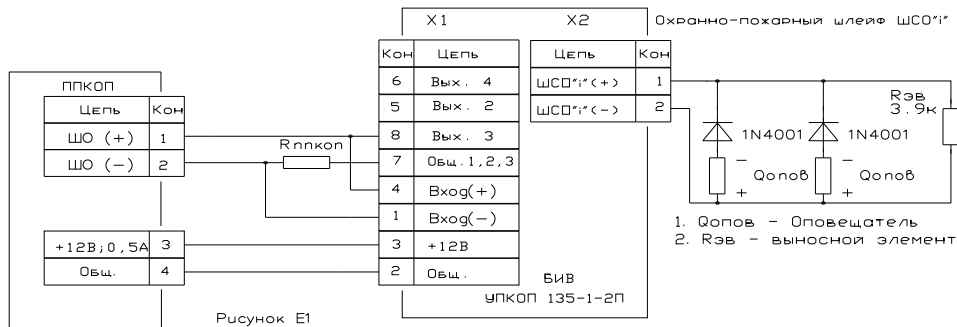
X1

X2

Охранно-пожарный шлейф ШСО"i"

ППКОП

| Цепь | Кон |
|---|---|
| ШО (+) | 1 |
| ШО (−) | 2 |

| +12В;0,5А | 3 |
|---|---|
| Общ. | 4 |

Rппкоп

| Кон | Цепь |
|---|---|
| 6 | Вых. 4 |
| 5 | Вых. 2 |
| 8 | Вых. 3 |
| 7 | Общ.1,2,3 |
| 4 | Вхоg(+) |
| 1 | Вхоg(−) |
| 3 | +12В |
| 2 | Общ. |

| Цепь | Кон |
|---|---|
| ШСО"i"(+) | 1 |
| ШСО"i"(−) | 2 |

Rэв 3.9к

1N4001

1N4001

−

+

Qопов

−

+

Qопов

1. Qопов - Оповещатель
2. Rэв - выносной элемент

БИВ
УПКОП 135-1-2П

Рисунок Е1